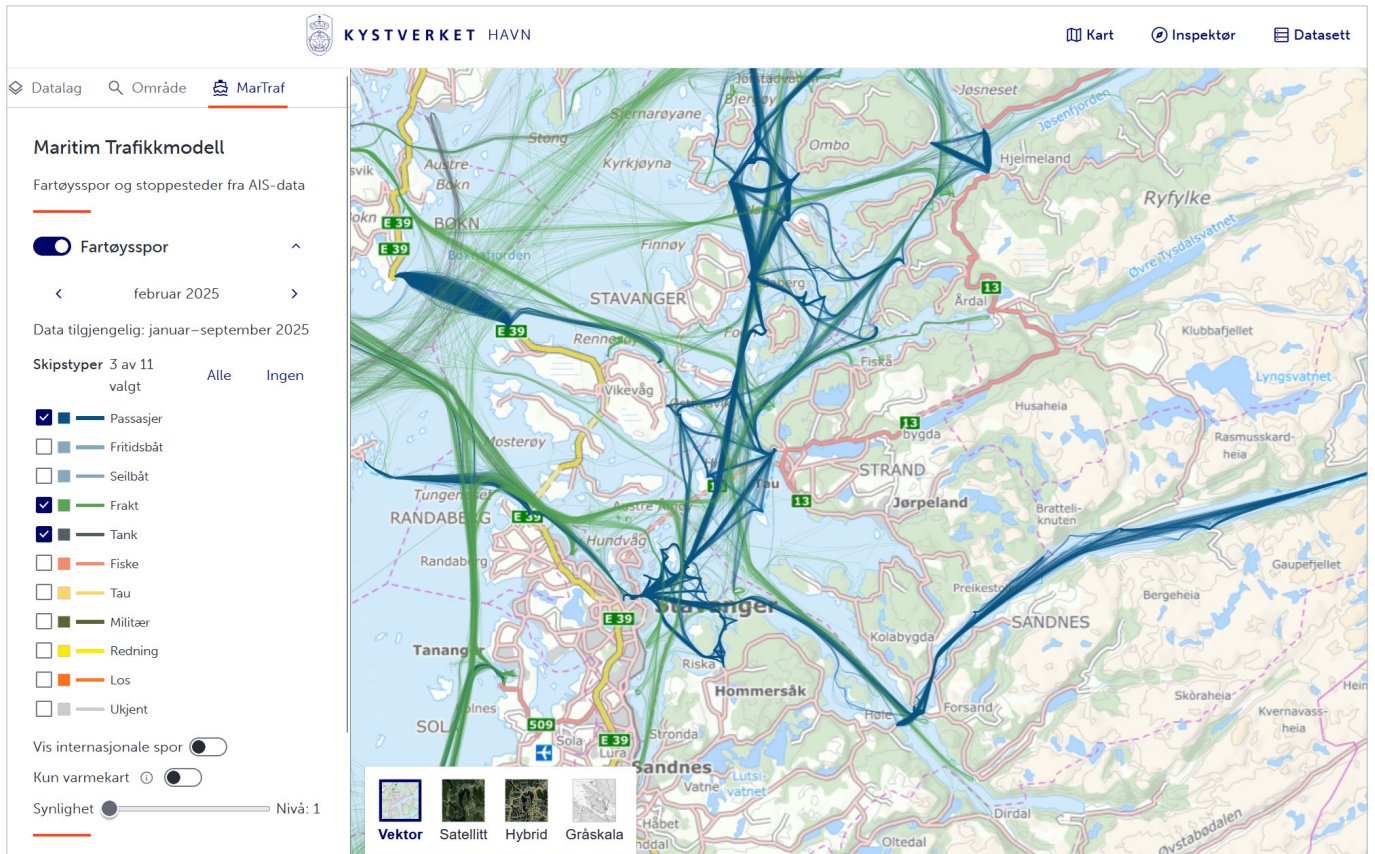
KYSTVERKET HAVN

Kart Inspektør Datasett

Datalag Område MarTraf

Maritim Trafikkmodell

Fartøysspor og stoppesteder fra AIS-data

Fartøysspor

februar 2025

Data tilgjengelig: januar–september 2025

Skipstyper 3 av 11 valgt Alle Ingen

Passasjer
Fritidsbåt
Seilbåt
Frakt
Tank
Fiske
Tau
Militær
Redning
Los
Ukjent

Vis internasjonale spor

Kun varmekart

Synlighet Nivå: 1

Vektor Satellitt Hybrid Gråskala

Jøsneset Josenfjorden Hjelmeland Ryfylke Ombo Sjernarøyane Stong Kyrkjøyna Austre Bokn Bokn E 39 Boknafjorden Finnøy Øvre Tysdalsvatnet Årdal 13 Klubbafjellet Lyngsvatnet STAVANGER Rennesøy Fiskå Vikevåg Husaheia 13 bygda Rasmusskard-heia Mosterøy STRAND Tau 13 Jørpeland Bratteli-knuten Tungenes RANDABERG Austre Åmøy Hundvåg Randaberg Preikestolen Gaupefjellet Bergeheia Stavanger SANDNES Tananger Kolabygda Riska Hommersåk Skòraheia Kvernavass-heia Høle Forsand SOLA Sola Lura 509 Stronda Sandnes Lutsi-vatnet Vatne Dirdal Øystabødalen Oltedal Håbet Hein